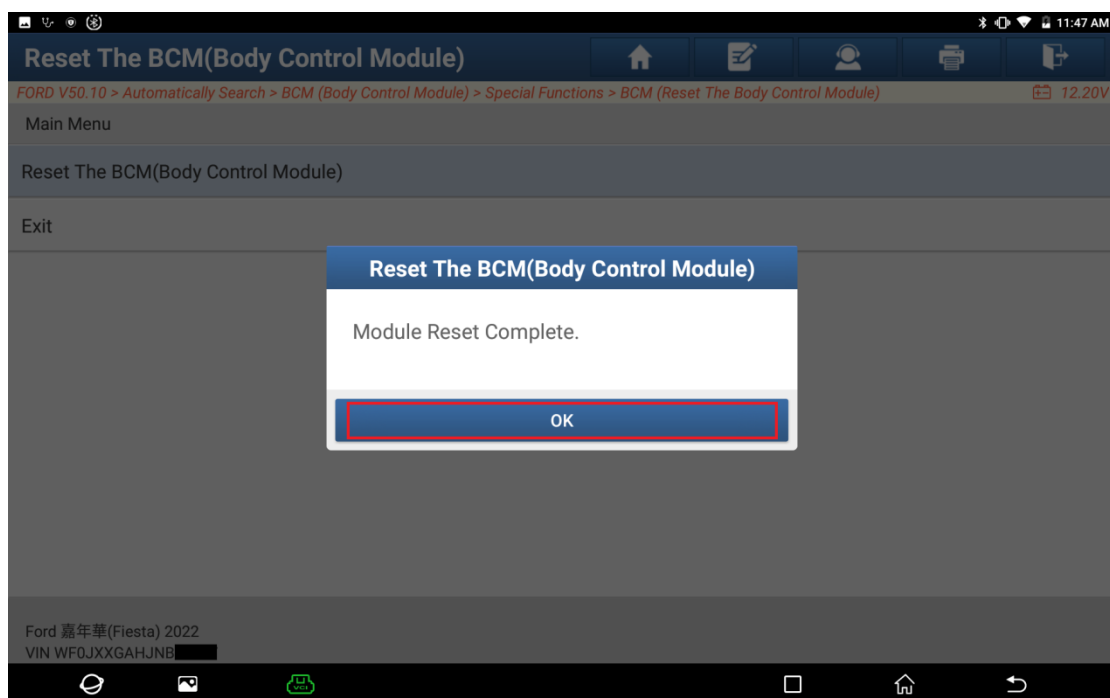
11:47 AM

Reset The BCM(Body Control Module)

FORD V50.10 > Automatically Search > BCM (Body Control Module) > Special Functions > BCM (Reset The Body Control Module)

12.20V

Main Menu

Reset The BCM(Body Control Module)

Exit

Reset The BCM(Body Control Module)

Module Reset Complete.

OK

Ford 嘉年華(Fiesta) 2022
VIN WF0JXXGAHJNB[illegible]

VCI